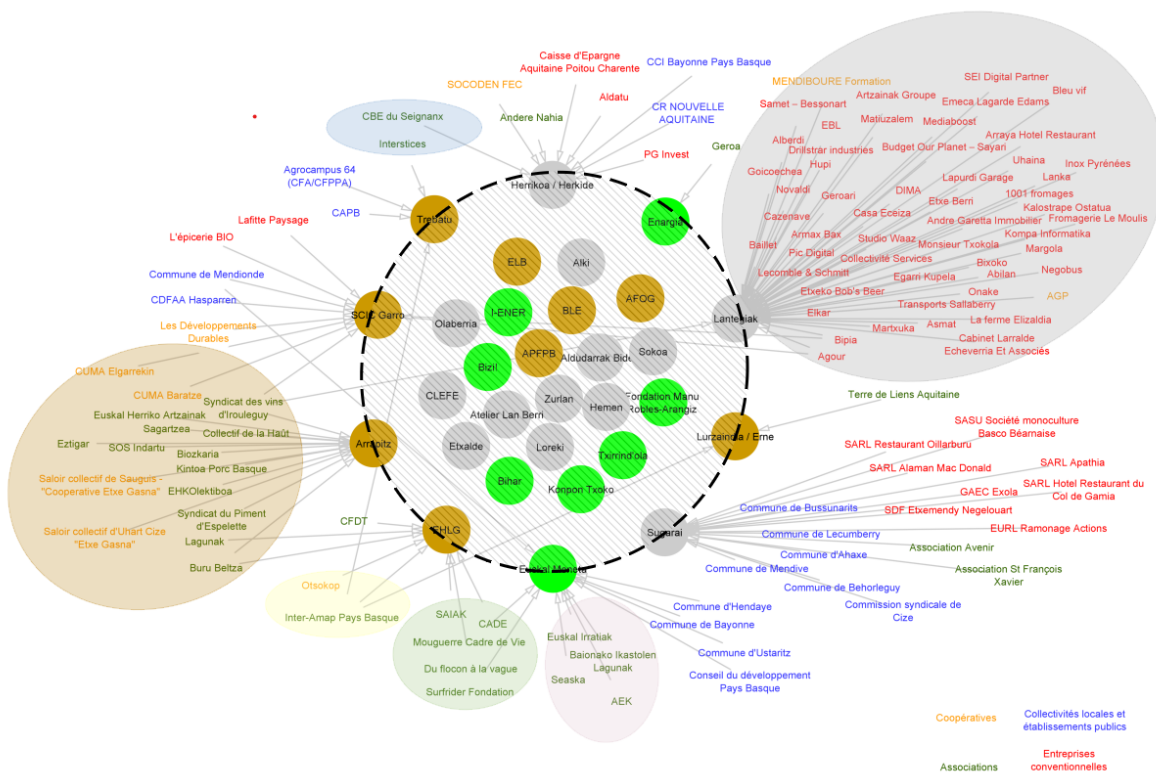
Caisse d'Epargne Aquitaine Poitou Charente

CCI Bayonne Pays Basque

SOCODEN FEC

Aldatu

CR NOUVELLE AQUITAINE

Andere Nahia

CBE du Seignanx

Interstices

PG Invest

Geroa

MENDIBOURE Formation

SEI Digital Partner

Samet – Bessonart

Artzainak Groupe

Bleu vif

Emeca Lagarde Edams

Matiuzalem

EBL

Mediaboost

Alberdi

Drillstrar industries

Arraya Hotel Restaurant

Budget Our Planet – Sayari

Hupi

Uhaina

Goicoechea

Inox Pyrénées

Lapurdi Garage

Lanka

Novaldi

Geroari

DIMA

1001 fromages

Kalostrape Ostatua

Cazenave

Casa Eceiza

Etxe Berri

Fromagerie Le Moulis

Andre Garetta Immobilier

Armax Bax

Kompa Informatika

Studio Waaz

Baillet

Monsieur Txokola

Margola

Pic Digital

Collectivité Services

Bixoko

Lecomble & Schmitt

Egarri Kupela

Abilan

Negobus

Etxeko Bob's Beer

Onake

AGP

Transports Sallaberry

Elkar

Asmat

La ferme Elizaldia

Martxuka

Bipia

Cabinet Larralde

Agour

Echeverria Et Associés

Agrocampus 64 (CFA/CFPPA)

CAPB

Lafitte Paysage

L'épicerie BIO

Herrikoa / Herkide

Trebatu

Energia

ELB

Alki

AFOG

BLE

I-ENER

Olaberria

Lantegiak

Commune de Mendionde

CDFAA Hasparren

SCIC Garro

Les Développements Durables

APFPB

Alddarrak Bide

Sokoa

Bizil

CUMA Elgarrekin

CLEFE

Zurlan

Fondation Manu Robles-Arangiz

CUMA Baratze

Hemen

Atelier Lan Bern

Syndicat des vins d'Irouleguy

Euskal Herriko Artzainak

Sagartzea

Collectif de la Haût

Arrapitz

Eztigar

SOS Indartu

Etxalde

Loreki

Txirrind'ola

Lurzaindia / Erne

Biozkaria

Kintoa Porc Basque

Bihar

Konpon Txoko

Saloir collectif de Sauguis - "Cooperative Etxe Gasna"

EHKOlektiboa

Syndicat du Piment d'Espelette

Saloir collectif d'Uhart Cize "Etxe Gasna"

Lagunak

CFDT

EHLG

Sugarai

Euskal Moneta

Buru Beltza

Terre de Liens Aquitaine

SASU Société monoculture Basco Béarnaise

SARL Restaurant Oillarburu

SARL Alaman Mac Donald

SARL Apathia

SARL Hotel Restaurant du Col de Gamia

GAEC Exola

Commune de Bussunarits

SDF Etxemendy Negelouart

EURL Ramonage Actions

Commune de Lecumberry

Association Avenir

Commune d'Ahaxe

Commune de Mendive

Association St François Xavier

Commune de Behorleguy

Commission syndicale de Cize

Otsokop

Inter-Amap Pays Basque

SAIAK

CADE

Mouguerre Cadre de Vie

Du flocon à la vague

Surfrider Fondation

Euskal Irratiak

Baionako Ikastolen Lagunak

Seaska

AEK

Commune d'Hendaye

Commune de Bayonne

Commune d'Ustaritz

Conseil du développement Pays Basque

Coopératives

Collectivités locales et établissements publics

Associations

Entreprises conventionnelles